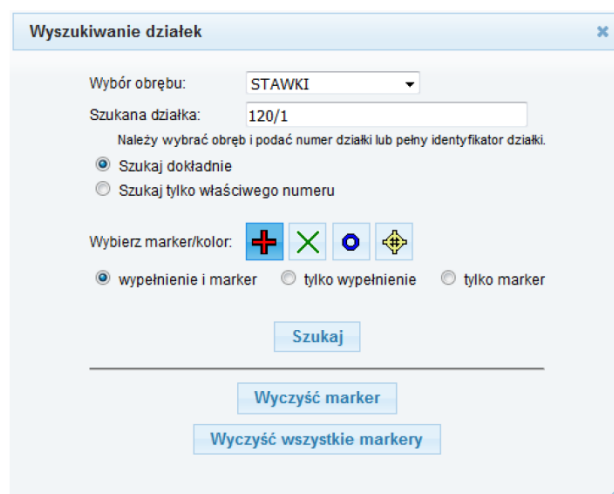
Wyszukiwanie działek

×

Wybór obrębu: STAWKI

Szukana działka: 120/1

Należy wybrać obręb i podać numer działki lub pełny identyfikator działki.

Szukaj dokładnie

Szukaj tylko właściwego numeru

Wybierz marker/kolor:

wypełnienie i marker

tylko wypełnienie

tylko marker

Szukaj

Wyczyść marker

Wyczyść wszystkie markery